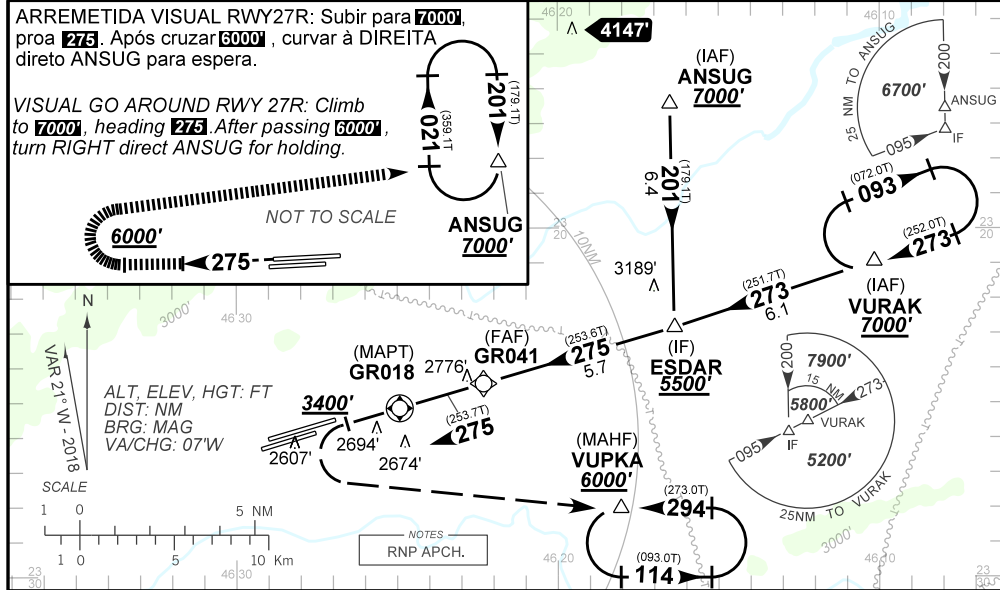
ARREMETIDA VISUAL RWY27R: Subir para 7000', proa 275. Após cruzar 6000', curvar à DIREITA direto ANSUG para espera.

VISUAL GO AROUND RWY 27R: Climb to 7000', heading 275. After passing 6000', turn RIGHT direct ANSUG for holding.

021
(359.1T)
201
(179.1T)
ANSUG
7000'
NOT TO SCALE
6000'
275

46 20
4147'
(IAF)
ANSUG
7000'
201
(179.1T)
6.4
3189'
46 10
25 NM TO ANSUG
6700'
200
ANSUG
095
IF
(072.0T)
093
(252.0T)
273
(IAF)
VURAK
7000'
(251.7T)
273
6.1
23 20
10NM
(IF)
ESDAR
5500'
(253.6T)
275
5.7
(FAF)
GR041
2776'
(MAPT)
GR018
3400'
(253.7T)
275
2694'
2674'
2607'
46 30
3000'
N
VAR 21° W - 2018
ALT, ELEV, HGT: FT
DIST: NM
BRG: MAG
VA/CHG: 07'W
SCALE
1 0 5 NM
1 0 5 10 Km
NOTES
RNP APCH.
(MAHF)
VUPKA
6000'
(273.0T)
294
(093.0T)
114
46 20
46 30
23 30
7900'
200
15 NM
273
5800'
VURAK
IF
095
5200'
25NM TO VURAK
3000'
23 30